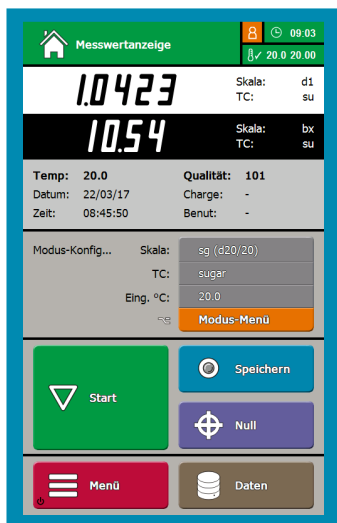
Messwertanzeige

09:03

20.0 20.00

1.0423

Skala: d1
TC: su

10.54

Skala: bx
TC: su

Temp: 20.0
Datum: 22/03/17
Zeit: 08:45:50

Qualität: 101
Charge: -
Benut: -

Modus-Konfig...

Skala: sg (d20/20)
TC: sugar
Eing. °C: 20.0

Modus-Menü

Start

Speichern

Null

Menü

Daten